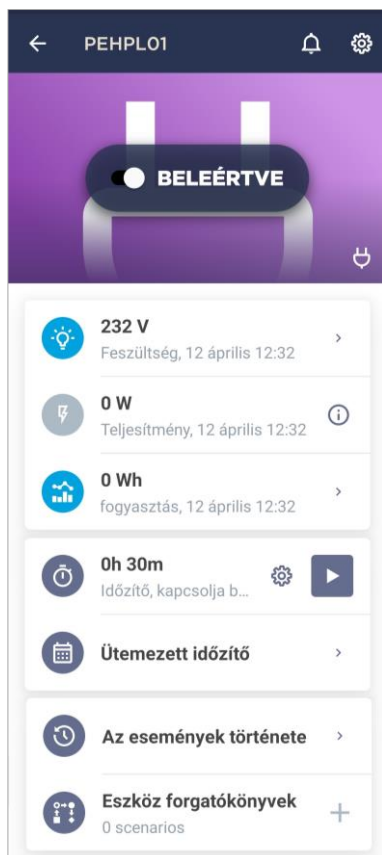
PEHPL01

BELEÉRTVE

232 V
Feszültség, 12 április 12:32

0 W
Teljesítmény, 12 április 12:32

0 Wh
fogyasztás, 12 április 12:32

0h 30m
Időzítő, kapcsolja b...

Ütemezett időzítő

Az események története

Eszköz forgatókönyvek
0 scenarios